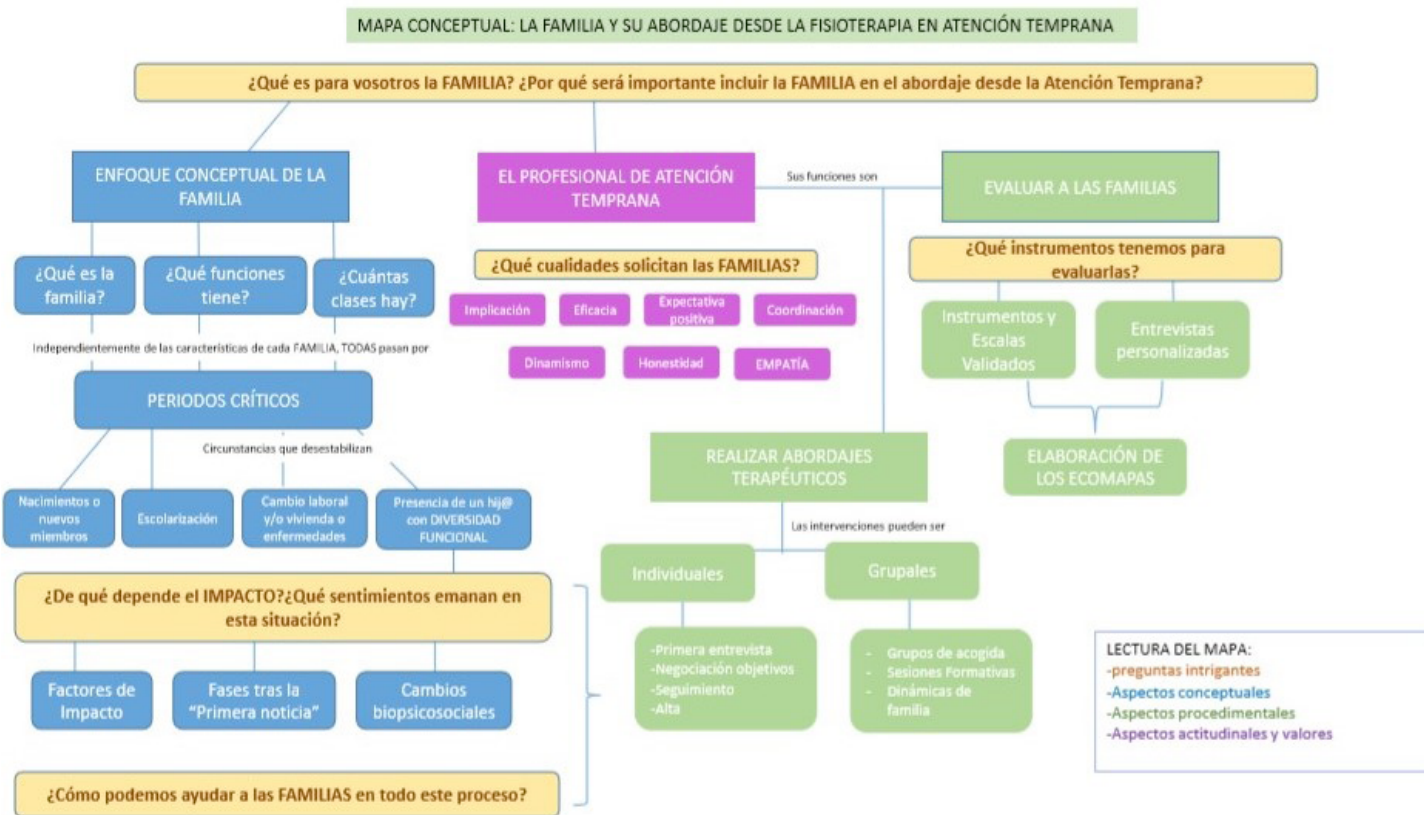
MAPA CONCEPTUAL: LA FAMILIA Y SU ABORDAJE DESDE LA FISIOTERAPIA EN ATENCIÓN TEMPRANA

¿Qué es para vosotros la FAMILIA? ¿Por qué será importante incluir la FAMILIA en el abordaje desde la Atención Temprana?

ENFOQUE CONCEPTUAL DE LA FAMILIA

¿Qué es la familia?

¿Qué funciones tiene?

¿Cuántas clases hay?

Independientemente de las características de cada FAMILIA, TODAS pasan por

PERIODOS CRÍTICOS

Circunstancias que desestabilizan

Nacimientos o nuevos miembros

Escolarización

Cambio laboral y/o vivienda o enfermedades

Presencia de un hij@ con DIVERSIDAD FUNCIONAL

¿De qué depende el IMPACTO?¿Qué sentimientos emanan en esta situación?

Factores de Impacto

Fases tras la "Primera noticia"

Cambios biopsicosociales

¿Cómo podemos ayudar a las FAMILIAS en todo este proceso?

EL PROFESIONAL DE ATENCIÓN TEMPRANA

Sus funciones son

¿Qué cualidades solicitan las FAMILIAS?

Implicación

Eficacia

Expectativa positiva

Coordinación

Dinamismo

Honestidad

EMPATÍA

EVALUAR A LAS FAMILIAS

¿Qué instrumentos tenemos para evaluarlas?

Instrumentos y Escalas Validados

Entrevistas personalizadas

ELABORACIÓN DE LOS ECOMAPAS

REALIZAR ABORDAJES TERAPÉUTICOS

Las intervenciones pueden ser

Individuales

Grupales

-Primera entrevista
-Negociación objetivos
-Seguimiento
-Alta

- Grupos de acogida
- Sesiones Formativas
- Dinámicas de familia

LECTURA DEL MAPA:
-preguntas intrigantes
-Aspectos conceptuales
-Aspectos procedimentales
-Aspectos actitudinales y valores